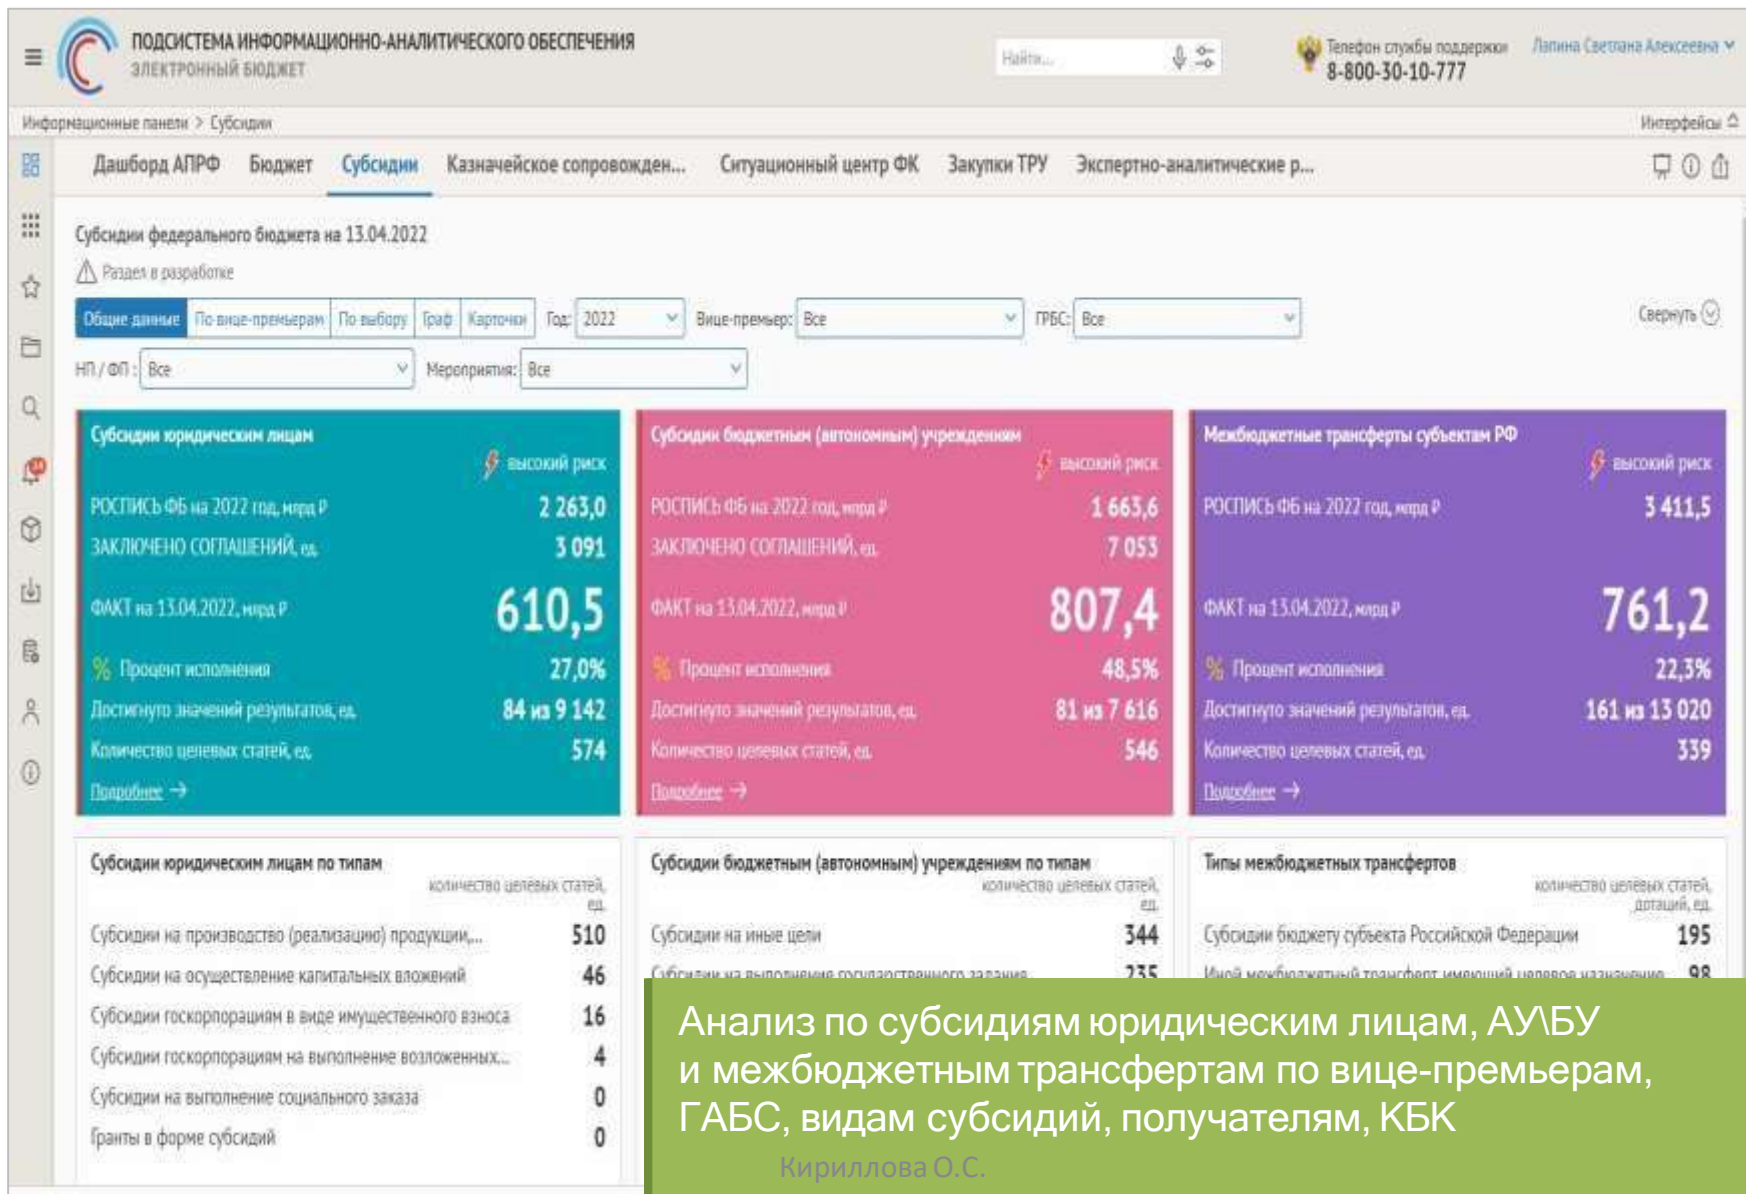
ПОДСИСТЕМА ИНФОРМАЦИОННО-АНАЛИТИЧЕСКОГО ОБЕСПЕЧЕНИЯ
ЭЛЕКТРОННЫЙ БЮДЖЕТ

Найти...

Телефон службы поддержки
8-800-30-10-777

Лапина Светлана Алексеевна

Информационные панели > Субсидии

Интерфейсы

Дашборд АПРФ | Бюджет | Субсидии | Казначейское сопровожден... | Ситуационный центр ФК | Закупки ТРУ | Экспертно-аналитические р...

Субсидии федерального бюджета на 13.04.2022

Раздел в разработке

Общие данные | По вице-премьерам | По выбору | Граф | Карточки

Год: 2022 | Вице-премьер: Все | ГРБС: Все

Свернуть

НП / ФП : Все | Мероприятия: Все

Субсидии юридическим лицам
высокий риск
РОСПИСЬ ФБ на 2022 год, млрд ₽ 2 263,0
ЗАКЛЮЧЕНО СОГЛАШЕНИЙ, ед. 3 091
ФАКТ на 13.04.2022, млрд ₽ 610,5
% Процент исполнения 27,0%
Достигнуто значений результатов, ед. 84 из 9 142
Количество целевых статей, ед. 574
Подробнее →

Субсидии бюджетным (автономным) учреждениям
высокий риск
РОСПИСЬ ФБ на 2022 год, млрд ₽ 1 663,6
ЗАКЛЮЧЕНО СОГЛАШЕНИЙ, ед. 7 053
ФАКТ на 13.04.2022, млрд ₽ 807,4
% Процент исполнения 48,5%
Достигнуто значений результатов, ед. 81 из 7 616
Количество целевых статей, ед. 546
Подробнее →

Межбюджетные трансферты субъектам РФ
высокий риск
РОСПИСЬ ФБ на 2022 год, млрд ₽ 3 411,5
ФАКТ на 13.04.2022, млрд ₽ 761,2
% Процент исполнения 22,3%
Достигнуто значений результатов, ед. 161 из 13 020
Количество целевых статей, ед. 339
Подробнее →

Субсидии юридическим лицам по типам
количество целевых статей, ед.
Субсидии на производство (реализацию) продукции,... 510
Субсидии на осуществление капитальных вложений 46
Субсидии госкорпорациям в виде имущественного взноса 16
Субсидии госкорпорациям на выполнение возложенных... 4
Субсидии на выполнение социального заказа 0
Гранты в форме субсидий 0

Субсидии бюджетным (автономным) учреждениям по типам
количество целевых статей, ед.
Субсидии на иные цели 344
Субсидии на выполнение государственного задания 235

Типы межбюджетных трансфертов
количество целевых статей, дотаций, ед.
Субсидии бюджету субъекта Российской Федерации 195
Иной межбюджетный трансферт имеющий целевое назначение 98

Анализ по субсидиям юридическим лицам, АУ\БУ и межбюджетным трансфертам по вице-премьерам, ГАБС, видам субсидий, получателям, КБК
Кириллова О.С.